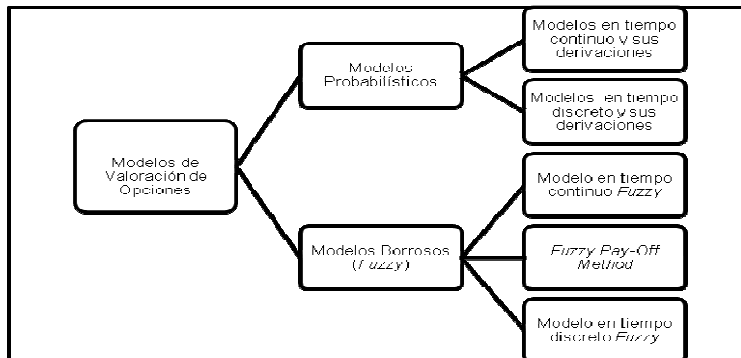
Modelos de Valoración de Opciones

Modelos Probabilísticos

Modelos en tiempo continuo y sus derivaciones

Modelos en tiempo discreto y sus derivaciones

Modelos Borrosos (Fuzzy)

Modelo en tiempo continuo Fuzzy

Fuzzy Pay-Off Method

Modelo en tiempo discreto Fuzzy